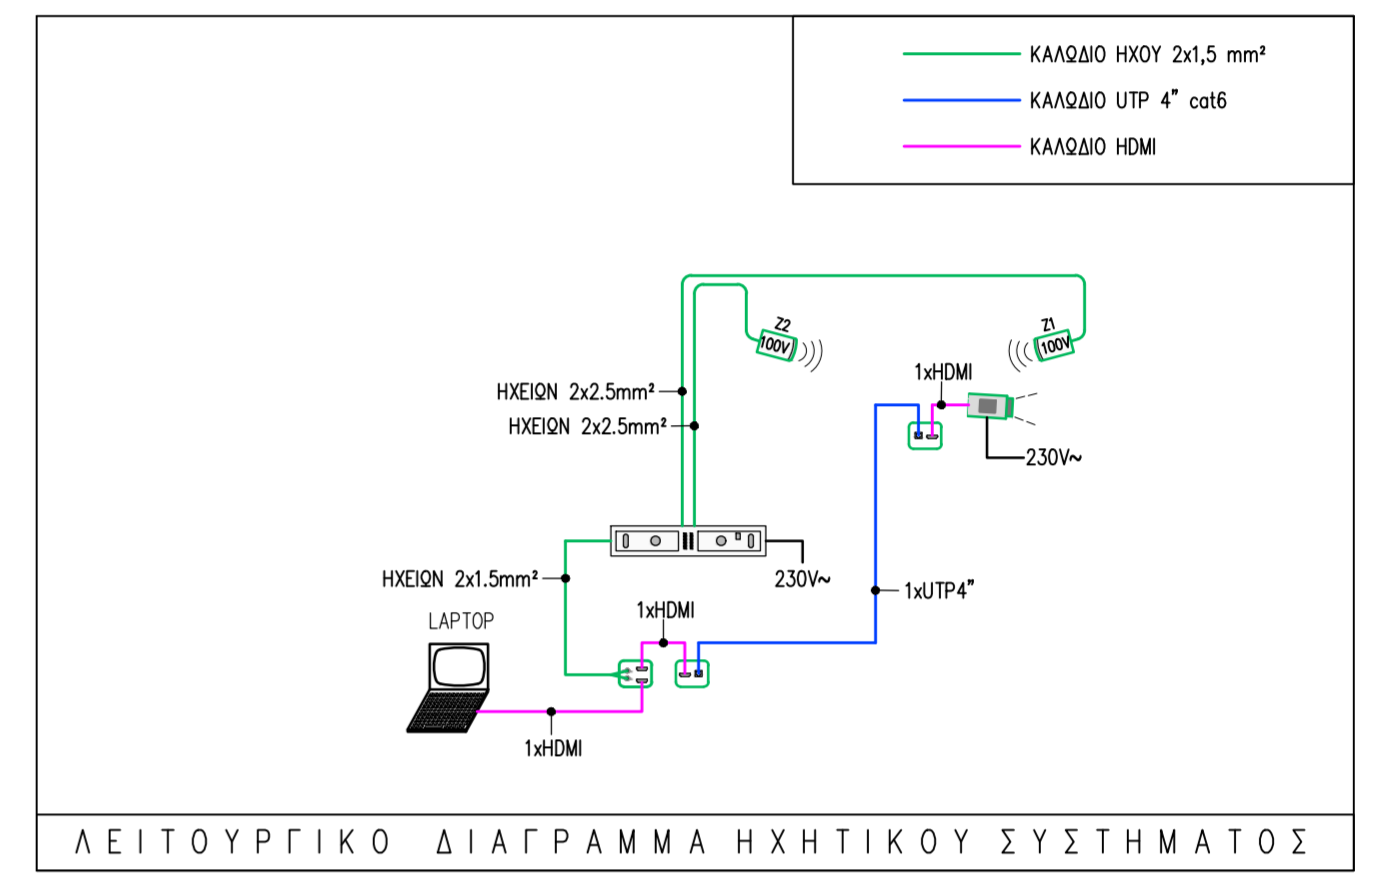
ΚΑΛΩΔΙΟ ΗΧΟΥ 2x1,5 mm²

ΚΑΛΩΔΙΟ UTP 4" cat6

ΚΑΛΩΔΙΟ HDMI

Z2
100V

Z1
100V

1xHDMI

ΗΧΕΙΩΝ 2x2.5mm²

ΗΧΕΙΩΝ 2x2.5mm²

230V~

ΗΧΕΙΩΝ 2x1.5mm²

230V~

1xUTP4"

LAPTOP

1xHDMI

1xHDMI

ΛΕΙΤΟΥΡΓΙΚΟ ΔΙΑΓΡΑΜΜΑ ΗΧΗΤΙΚΟΥ ΣΥΣΤΗΜΑΤΟΣ